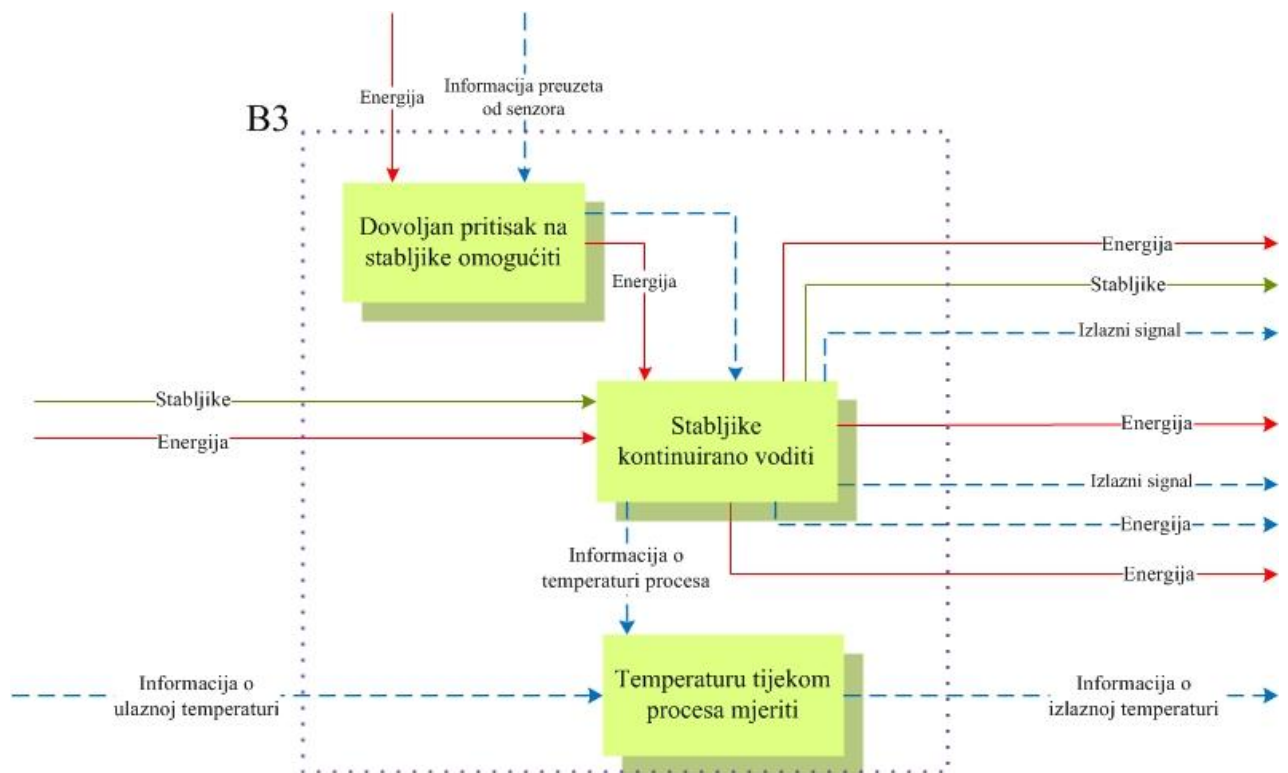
Energija

Informacija preuzeta od senzora

B3

Dovoljan pritisak na stabljike omogućiti

Energija

Energija

Stabljike

Izlazni signal

Stabljike

Energija

Stabljike kontinuirano voditi

Energija

Izlazni signal

Energija

Informacija o temperaturi procesa

Energija

Informacija o ulaznoj temperaturi

Temperaturu tijekom procesa mjeriti

Informacija o izlaznoj temperaturi